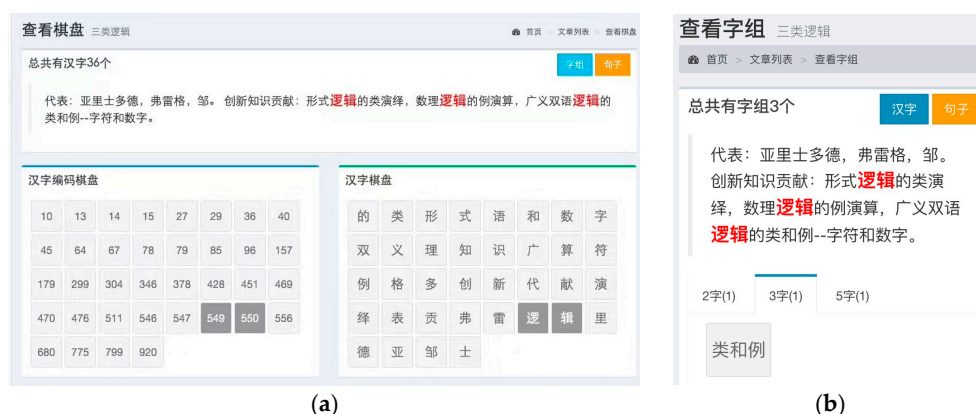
查看棋盘 三类逻辑

首页 > 文章列表 > 查看棋盘

总共有汉字36个

字组 句子

代表：亚里士多德，弗雷格，邹。创新知识贡献：形式逻辑的类演绎，数理逻辑的例演算，广义双语逻辑的类和例--字符和数字。

汉字编码棋盘

| 10 | 13 | 14 | 15 | 27 | 29 | 36 | 40 |
|---|---|---|---|---|---|---|---|
| 45 | 64 | 67 | 78 | 79 | 85 | 96 | 157 |
| 179 | 299 | 304 | 346 | 378 | 428 | 451 | 469 |
| 470 | 476 | 511 | 546 | 547 | 549 | 550 | 556 |
| 680 | 775 | 799 | 920 | | | | |

汉字棋盘

| 的 | 类 | 形 | 式 | 语 | 和 | 数 | 字 |
|---|---|---|---|---|---|---|---|
| 双 | 义 | 理 | 知 | 识 | 广 | 算 | 符 |
| 例 | 格 | 多 | 创 | 新 | 代 | 献 | 演 |
| 绎 | 表 | 贡 | 弗 | 雷 | 逻 | 辑 | 里 |
| 德 | 亚 | 邹 | 士 | | | | |

(a)

查看字组 三类逻辑

首页 > 文章列表 > 查看字组

总共有字组3个

汉字 句子

代表：亚里士多德，弗雷格，邹。创新知识贡献：形式逻辑的类演绎，数理逻辑的例演算，广义双语逻辑的类和例--字符和数字。

2字(1) 3字(1) 5字(1)

类和例

(b)